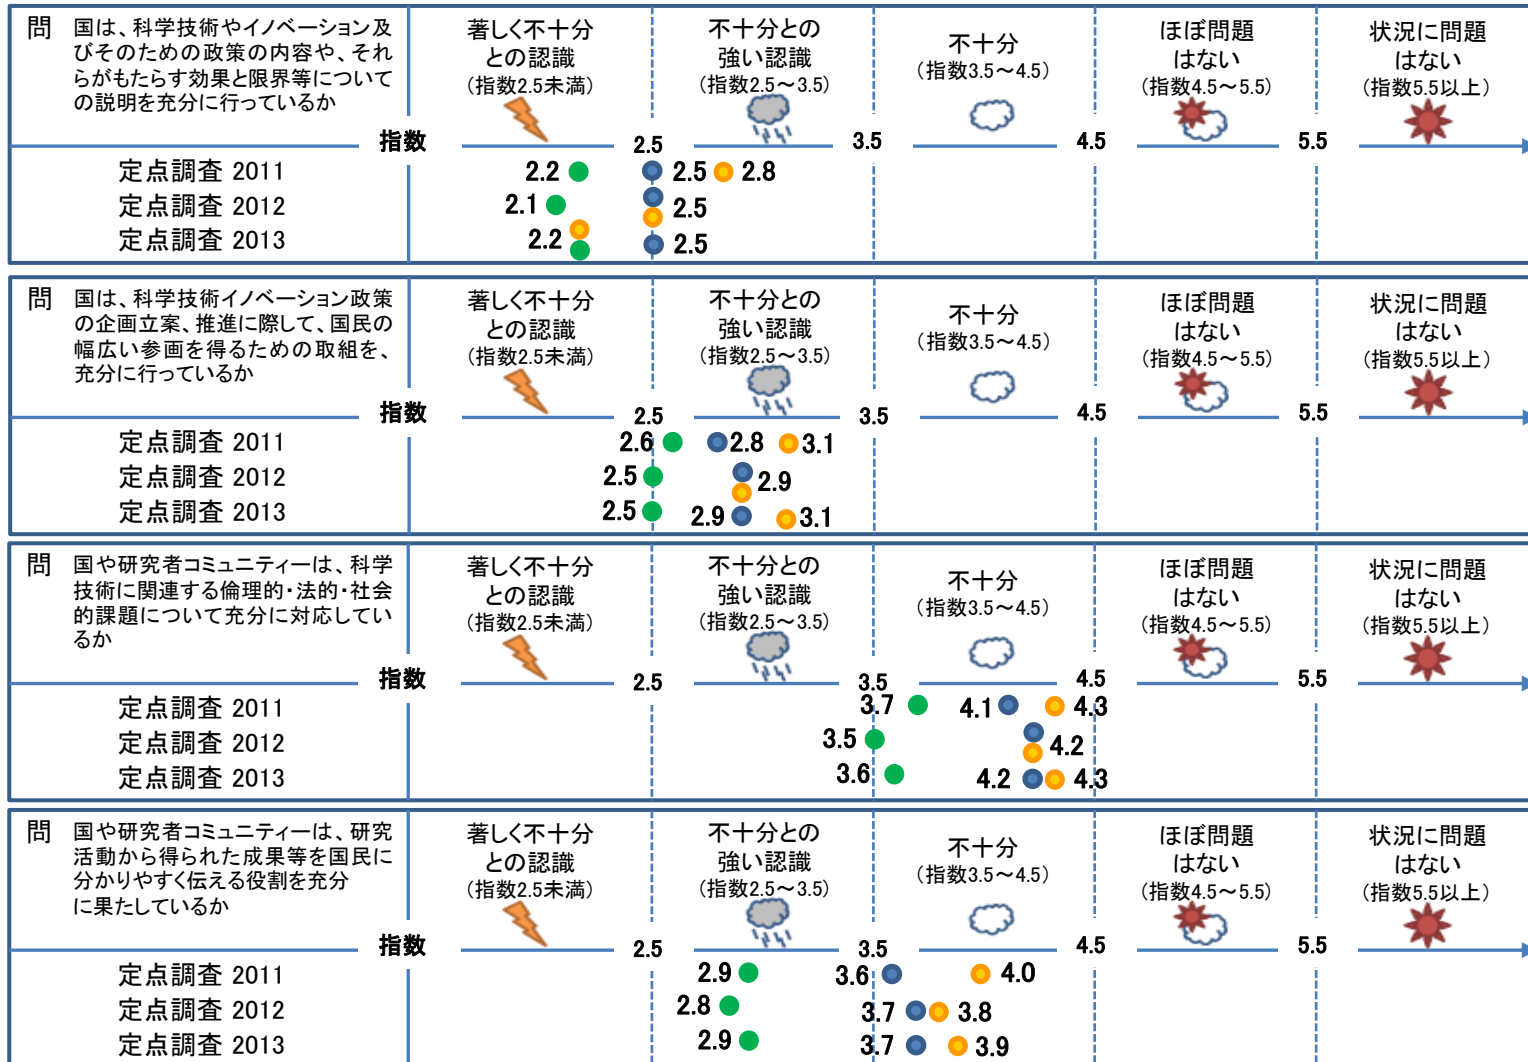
問 国は、科学技術やイノベーション及びそのための政策の内容や、それらがもたらす効果と限界等についての説明を充分に行っているか

著しく不十分との認識（指数2.5未満）
不十分との強い認識（指数2.5～3.5）
不十分（指数3.5～4.5）
ほぼ問題はない（指数4.5～5.5）
状況に問題はない（指数5.5以上）

指数 2.5 3.5 4.5 5.5

定点調査 2011 2.2 2.5 2.8
定点調査 2012 2.1 2.5
定点調査 2013 2.2 2.5

問 国は、科学技術イノベーション政策の企画立案、推進に際して、国民の幅広い参画を得るための取組を、充分に行っているか

著しく不十分との認識（指数2.5未満）
不十分との強い認識（指数2.5～3.5）
不十分（指数3.5～4.5）
ほぼ問題はない（指数4.5～5.5）
状況に問題はない（指数5.5以上）

指数 2.5 3.5 4.5 5.5

定点調査 2011 2.6 2.8 3.1
定点調査 2012 2.5 2.9
定点調査 2013 2.5 2.9 3.1

問 国や研究者コミュニティーは、科学技術に関連する倫理的・法的・社会的課題について充分に対応しているか

著しく不十分との認識（指数2.5未満）
不十分との強い認識（指数2.5～3.5）
不十分（指数3.5～4.5）
ほぼ問題はない（指数4.5～5.5）
状況に問題はない（指数5.5以上）

指数 2.5 3.5 4.5 5.5

定点調査 2011 3.7 4.1 4.3
定点調査 2012 3.5 4.2
定点調査 2013 3.6 4.2 4.3

問 国や研究者コミュニティーは、研究活動から得られた成果等を国民に分かりやすく伝える役割を充分に果たしているか

著しく不十分との認識（指数2.5未満）
不十分との強い認識（指数2.5～3.5）
不十分（指数3.5～4.5）
ほぼ問題はない（指数4.5～5.5）
状況に問題はない（指数5.5以上）

指数 2.5 3.5 4.5 5.5

定点調査 2011 2.9 3.6 4.0
定点調査 2012 2.8 3.7 3.8
定点調査 2013 2.9 3.7 3.9